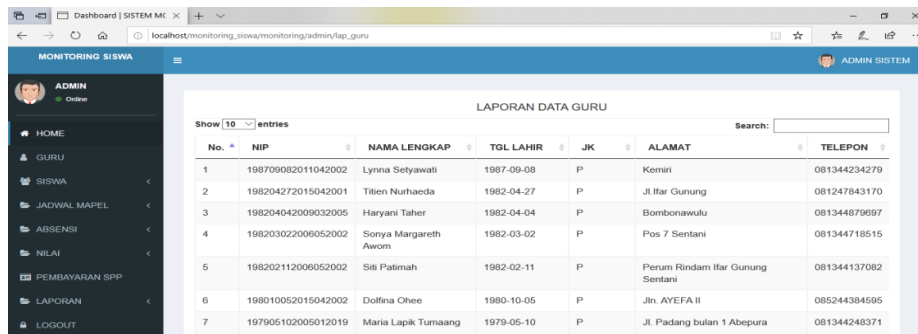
Dashboard | SISTEM MC ×

localhost/monitoring_siswa/monitoring/admin/lap_guru

MONITORING SISWA

ADMIN SISTEM

ADMIN
Online

HOME
GURU
SISWA
JADWAL MAPEL
ABSENSI
NILAI
PEMBAYARAN SPP
LAPORAN
LOGOUT

LAPORAN DATA GURU

Show 10 entries

Search:

| No. | NIP | NAMA LENGKAP | TGL LAHIR | JK | ALAMAT | TELEPON |
|---|---|---|---|---|---|---|
| 1 | 198709082011042002 | Lynna Setyawati | 1987-09-08 | P | Kemiri | 081344234279 |
| 2 | 198204272015042001 | Titien Nurhaeda | 1982-04-27 | P | Jl.Ifar Gunung | 081247843170 |
| 3 | 198204042009032005 | Haryani Taher | 1982-04-04 | P | Bombonawulu | 081344879697 |
| 4 | 198203022006052002 | Sonya Margareth Awom | 1982-03-02 | P | Pos 7 Sentani | 081344718515 |
| 5 | 198202112006052002 | Siti Patimah | 1982-02-11 | P | Perum Rindam Ifar Gunung Sentani | 081344137082 |
| 6 | 198010052015042002 | Dolfina Ohee | 1980-10-05 | P | Jln. AYEFA II | 085244384595 |
| 7 | 197905102005012019 | Maria Lapik Tumaang | 1979-05-10 | P | Jl. Padang bulan 1 Abepura | 081344248371 |